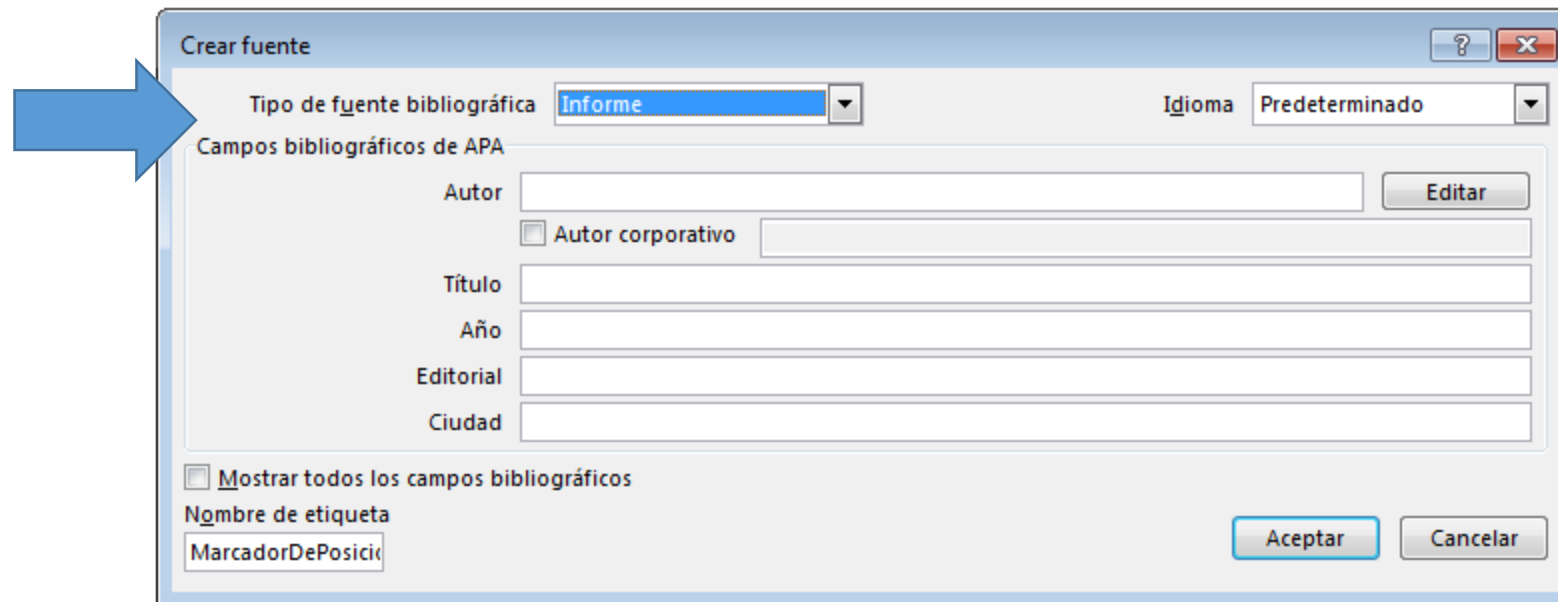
Crear fuente

?

Tipo de fuente bibliográfica Informe

Idioma Predeterminado

Campos bibliográficos de APA

Autor

Editar

Autor corporativo

Título

Año

Editorial

Ciudad

Mostrar todos los campos bibliográficos

Nombre de etiqueta

MarcadorDePosicio

Aceptar

Cancelar